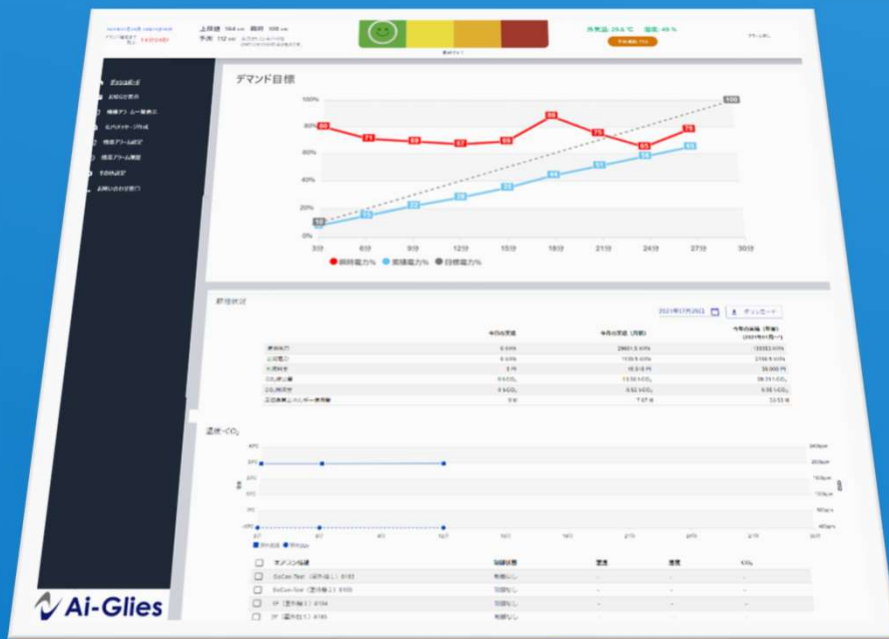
上限値 164 kW 瞬時 108 kW
予測 112 kW

外気温: 25.6 ℃ 湿度: 48 %

デマンド目標

100%
80%
60%
40%
20%
0%

80 71 69 67 69 88 75 65 79

10 15 22 29 37 44 51 58 65 100

3分 6分 9分 12分 15分 18分 21分 24分 27分 30分

瞬時電力% 累積電力% 目標電力%

2021年07月28日

ダウンロード

今日の実績 今月の実績（月累） 今年の実績（年累）

温度・$CO_2$

Ai-Glies